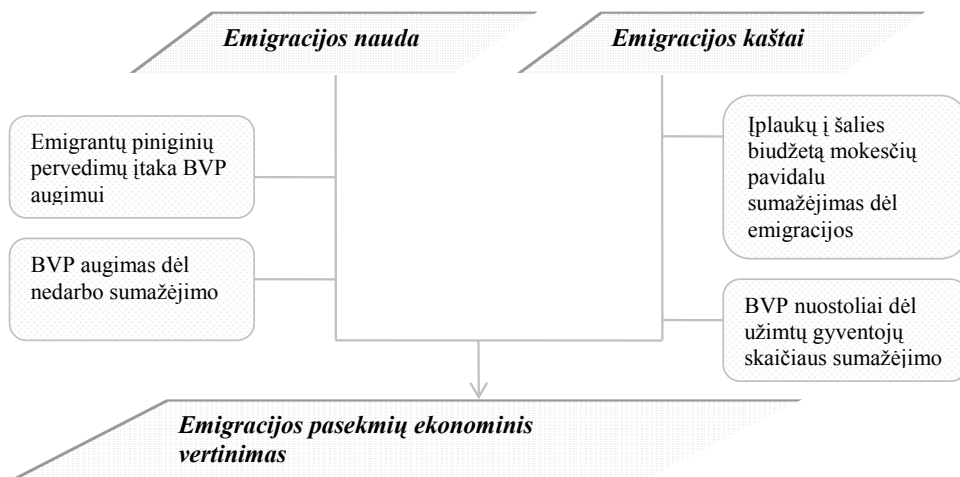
Emigracijos nauda

Emigracijos kaštai

Emigrantų piniginių pervedimų įtaka BVP augimui

BVP augimas dėl nedarbo sumažėjimo

Įplaukų į šalies biudžetą mokesčių pavidalu sumažėjimas dėl emigracijos

BVP nuostoliai dėl užimtų gyventojų skaičiaus sumažėjimo

Emigracijos pasekmių ekonominis vertinimas